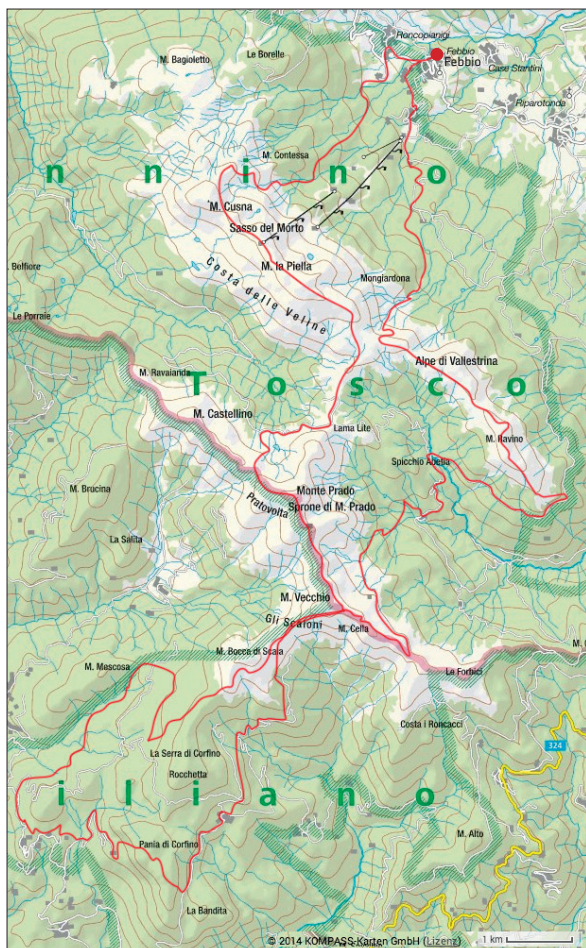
Roncopianigi
Febbio
Febbio
Case Standini
Riparotonda
M. Bagioletto
Le Borelle
M. Contessa
n n i n o
M. Cusna
Sasso del Morto
M. la Piella
Costa delle Veline
Mongiardona
Belfiore
Le Porraie
Alpe di Vallestrina
M. Ravaianda
T o s c o
M. Castellino
Lama Lite
M. Ravino
Spicchio Abetia
M. Brucina
Monte Prado
Sprone di M. Prado
Pratovolta
La Salita
M. Vecchio
Gli Scaloni
M. Cella
M. Bocca di Scala
M. Mescosa
Le Forbici
Costa i Roncacci
324
La Serra di Corfino
Rocchetta
i l l i a n o
M. Alto
Pania di Corfino
La Bandita
© 2014 KOMPASS-Karten GmbH (Lizenz)
1 km